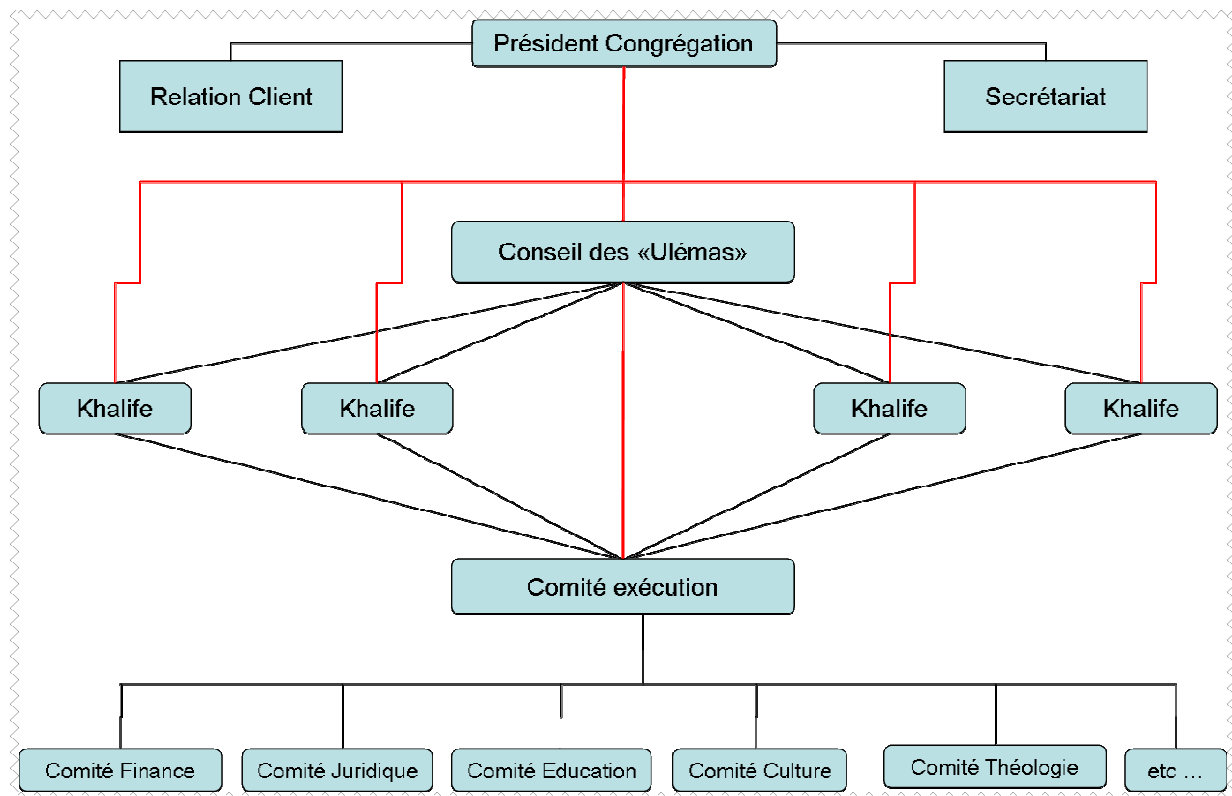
Président Congrégation

Relation Client

Secrétariat

Conseil des «Ulémas»

Khalife

Khalife

Khalife

Khalife

Comité exécution

Comité Finance

Comité Juridique

Comité Education

Comité Culture

Comité Théologie

etc ...